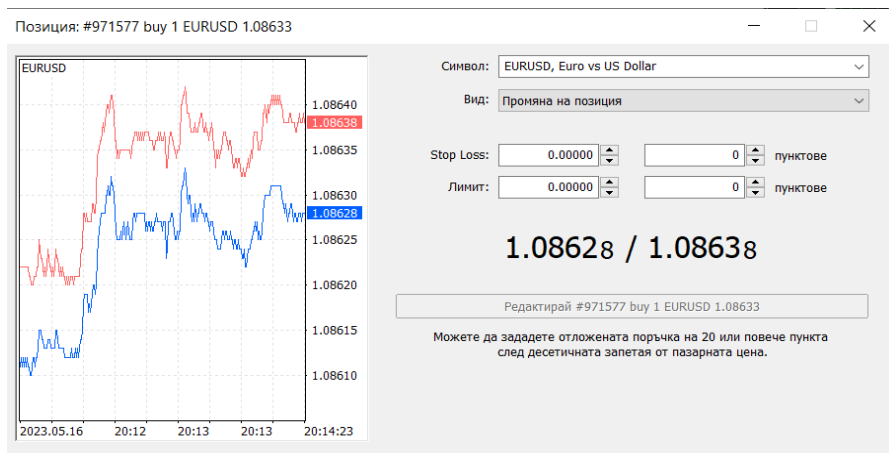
Позиция: #971577 buy 1 EURUSD 1.08633

EURUSD

1.08640
1.08638
1.08635
1.08630
1.08628
1.08625
1.08620
1.08615
1.08610

2023.05.16 20:12 20:13 20:13 20:14:23

Символ: EURUSD, Euro vs US Dollar

Вид: Промяна на позиция

Stop Loss: 0.00000 0 пунктове

Лимит: 0.00000 0 пунктове

1.08628 / 1.08638

Редактирай #971577 buy 1 EURUSD 1.08633

Можете да зададете отложената поръчка на 20 или повече пункта след десетичната запетая от пазарната цена.